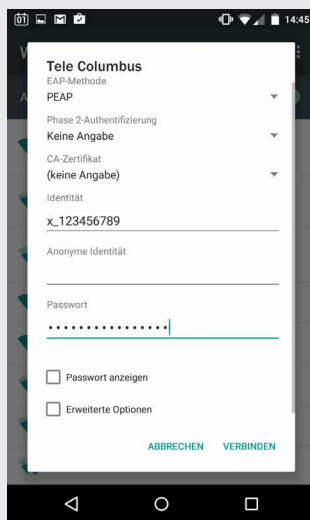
14:45

Tele Columbus

EAP-Methode
PEAP

Phase 2-Authentifizierung
Keine Angabe

CA-Zertifikat
(keine Angabe)

Identität
x_123456789

Anonyme Identität

Passwort
••••••••••••••••

Passwort anzeigen

Erweiterte Optionen

ABBRECHEN VERBINDEN